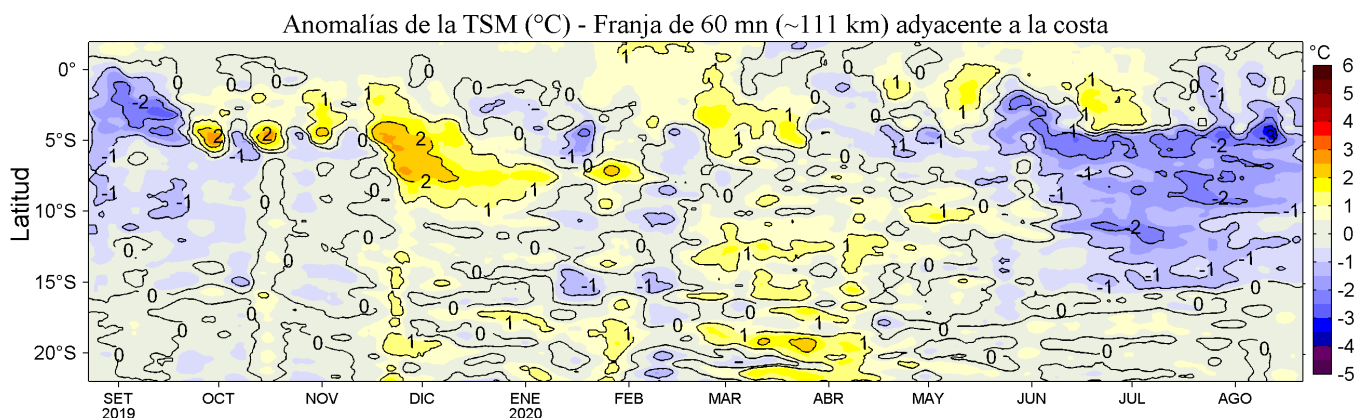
Anomalías de la TSM (°C) - Franja de 60 mn (~111 km) adyacente a la costa

Latitud

0°
5°S
10°S
15°S
20°S

SET 2019
OCT
NOV
DIC
ENE 2020
FEB
MAR
ABR
MAY
JUN
JUL
AGO

°C
6
5
4
3
2
1
0
-1
-2
-3
-4
-5

0
-2
-1
2
2
-1
1
2
2
0
1
-1
0
1
1
1
1
-1
1
1
1
1
0
1
-1
-1
-2
-1
-1
-2
-2
-1
-3
1
-1
0
0
0
0
-1
-1
1
1
1
1
0
0
0
0
0
0
0
1
1
1
1
0
0
0
0
-1
-1
-1
-1
0
0
0
0
1
1
1
1
0
0
0
0
0
0